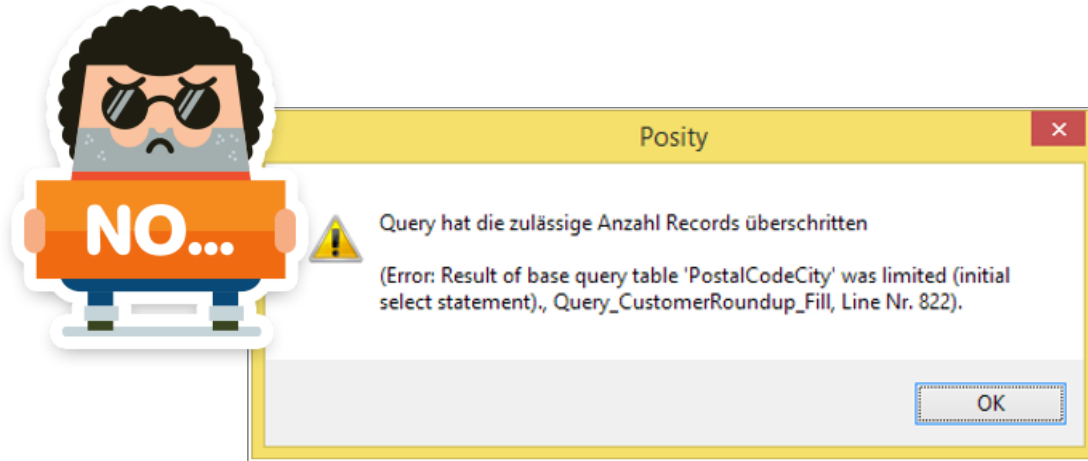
NO...

Posity

Query hat die zulässige Anzahl Records überschritten

(Error: Result of base query table 'PostalCodeCity' was limited (initial select statement)., Query_CustomerRoundup_Fill, Line Nr. 822).

OK